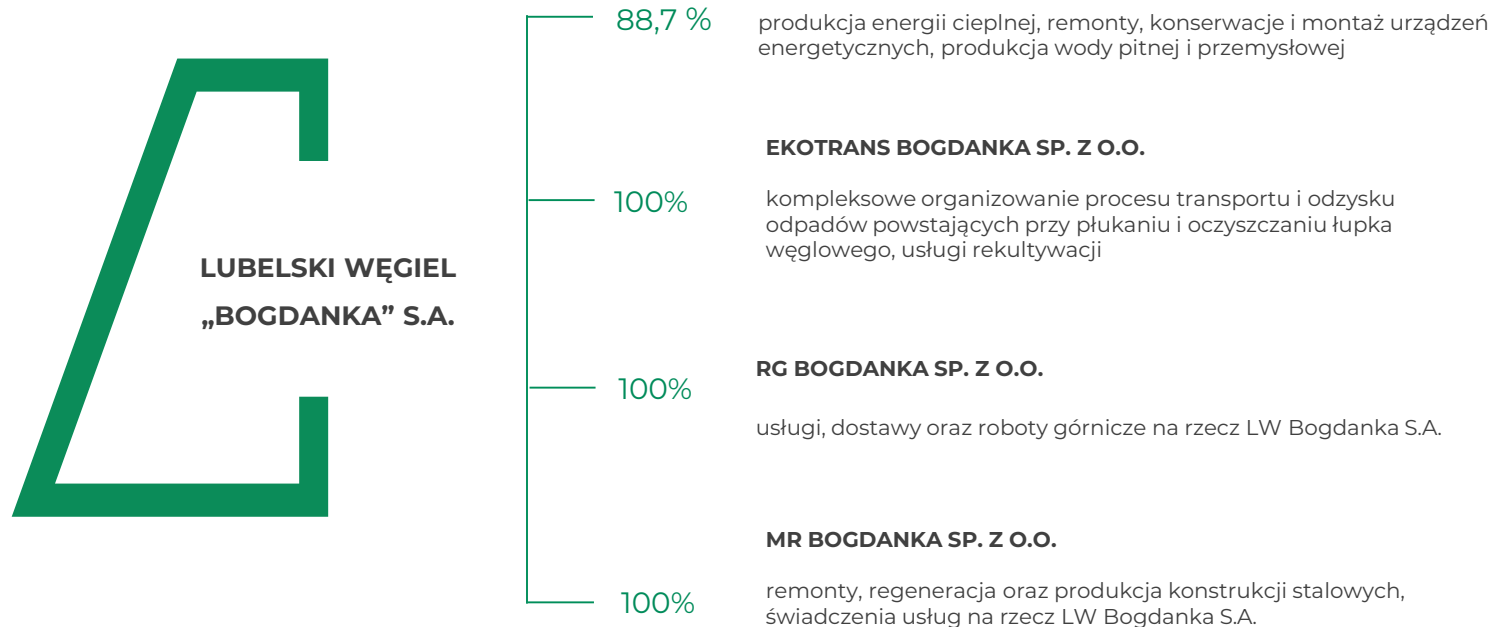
LUBELSKI WĘGIEL „BOGDANKA" S.A.

88,7 %

produkcja energii cieplnej, remonty, konserwacje i montaż urządzeń energetycznych, produkcja wody pitnej i przemysłowej

EKOTRANS BOGDANKA SP. Z O.O.

100%

kompleksowe organizowanie procesu transportu i odzysku odpadów powstających przy płukaniu i oczyszczaniu łupka węglowego, usługi rekultywacji

RG BOGDANKA SP. Z O.O.

100%

usługi, dostawy oraz roboty górnicze na rzecz LW Bogdanka S.A.

MR BOGDANKA SP. Z O.O.

100%

remonty, regeneracja oraz produkcja konstrukcji stalowych, świadczenia usług na rzecz LW Bogdanka S.A.